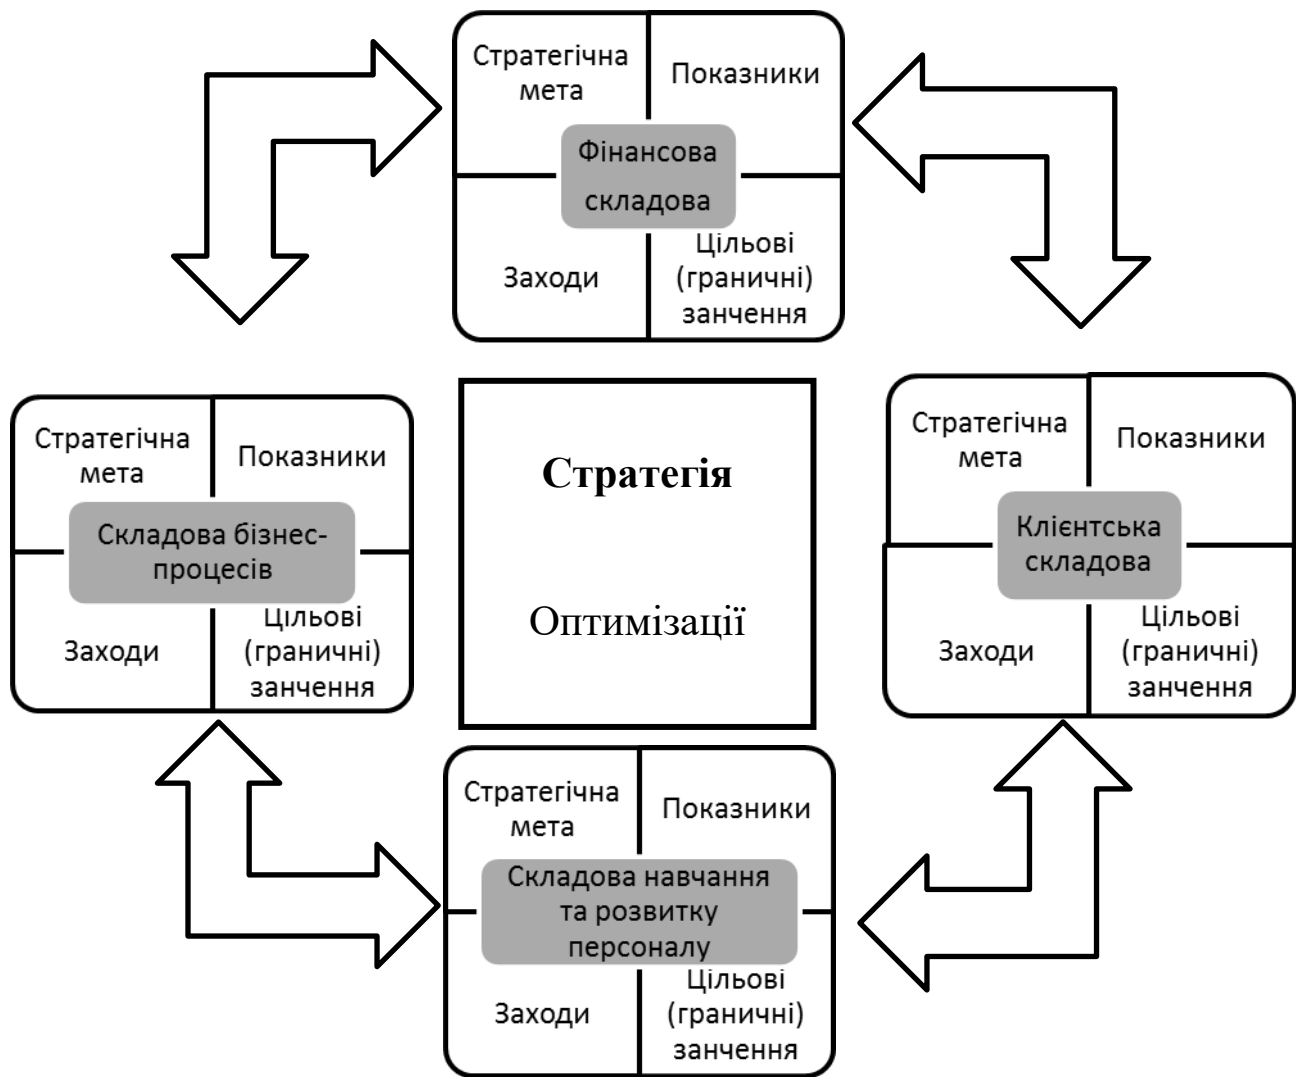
Стратегічна мета

Показники

Фінансова складова

Заходи

Цільові (граничні) занчення

Стратегічна мета

Показники

Складова бізнес-процесів

Заходи

Цільові (граничні) занчення

**Стратегія**

Оптимізації

Стратегічна мета

Показники

Клієнтська складова

Заходи

Цільові (граничні) занчення

Стратегічна мета

Показники

Складова навчання та розвитку персоналу

Заходи

Цільові (граничні) занчення